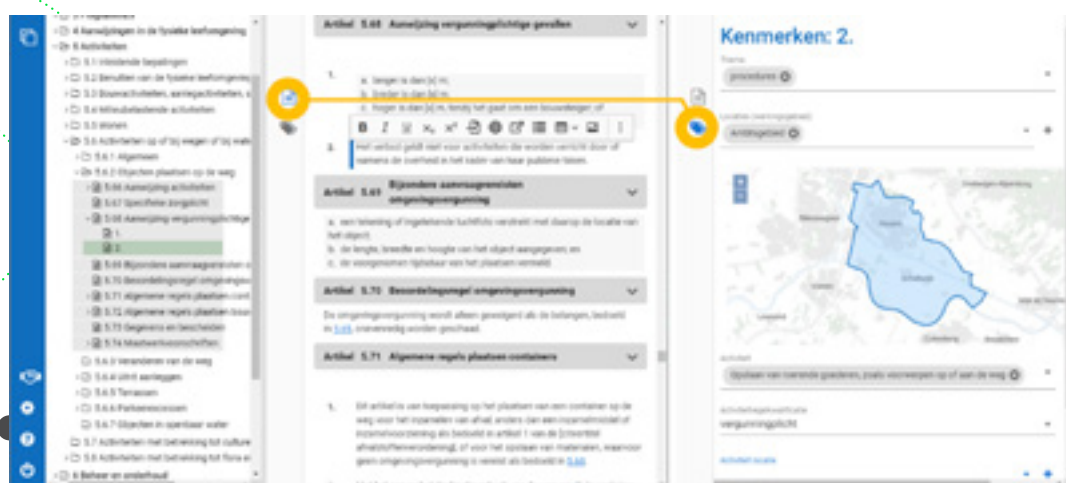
4 Aanwijzingen in de fysieke leefomgeving
5 Activiteiten
5.1 Inleidende bepalingen
5.2 Benutten van de fysieke leefomgeving
5.3 Bouwactiviteiten, aanlegactiviteiten
5.4 Milieubelastende activiteiten
5.5 Wonen
5.6 Activiteiten op of bij wegen of bij water
5.6.1 Algemeen
5.6.2 Objecten plaatsen op de weg
5.66 Aanwijzing activiteiten
5.67 Specifieke zorgplicht
5.68 Aanwijzing vergunningplichtige
1.
2.
5.69 Bijzondere aanvraagvereisten
5.70 Beoordelingsregel omgevingsvergunning
5.71 Algemene regels plaatsen containers
5.72 Algemene regels plaatsen bouw
5.73 Gegevens en bescheiden
5.74 Maatwerkvoorschriften
5.6.3 Veranderen van de weg
5.6.4 Uitrit aanleggen
5.6.5 Terrassen
5.6.6 Parkeerexcessen
5.6.7 Objecten in openbaar water
5.7 Activiteiten met betrekking tot cultureel
5.8 Activiteiten met betrekking tot flora en
6 Beheer en onderhoud

Artikel 5.68 Aanwijzing vergunningplichtige gevallen

1.
a. langer is dan [x] m;
b. breder is dan [x] m;
c. hoger is dan [x] m, tenzij het gaat om een bouwsteiger of

2. Het verbod geldt niet voor activiteiten die worden verricht door of namens de overheid in het kader van haar publieke taken.

Artikel 5.69 Bijzondere aanvraagvereisten omgevingsvergunning

a. een tekening of ingetekende luchtfoto verstrekt met daarop de locatie van het object;
b. de lengte, breedte en hoogte van het object aangegeven; en
c. de voorgenomen tijdsduur van het plaatsen vermeld.

Artikel 5.70 Beoordelingsregel omgevingsvergunning

De omgevingsvergunning wordt alleen geweigerd als de belangen, bedoeld in 5.66, onevenredig worden geschaad.

Artikel 5.71 Algemene regels plaatsen containers

1. Dit artikel is van toepassing op het plaatsen van een container op de weg voor het inzamelen van afval anders dan een inzamelmiddel of inzamelvoorziening als bedoeld in artikel 1 van de [A]fvalstoffenverordening], of voor het opslaan van materialen, waarvoor geen omgevingsvergunning is vereist als bedoeld in 5.68.

Kenmerken: 2.
Thema
procedures
Locaties (werkingsgebied)
Ambtsgebied
Activiteit
Opslaan van roerende goederen, zoals voorwerpen op of aan de weg
Activiteitregelkwalificatie
vergunningplicht
Activiteit locatie